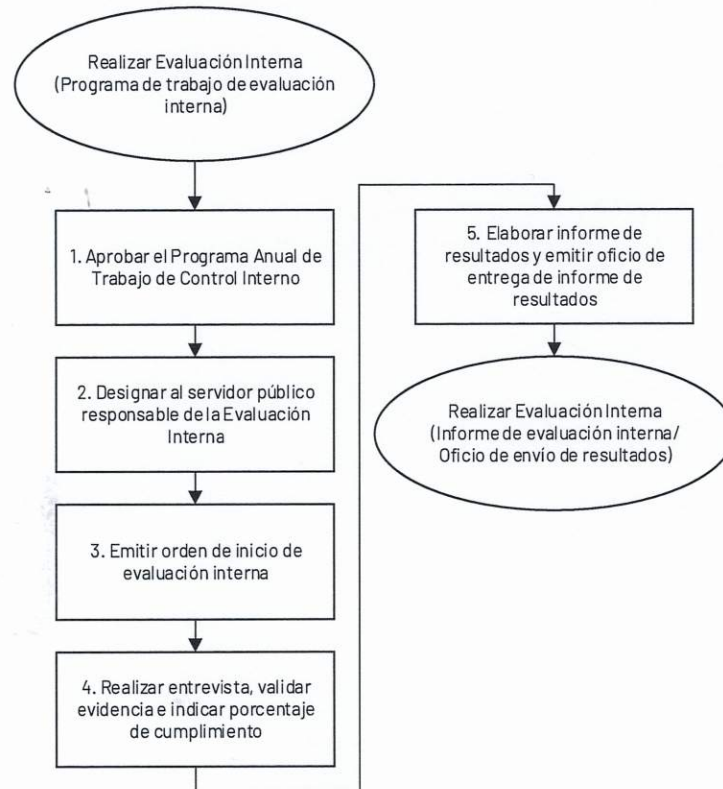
Realizar Evaluación Interna (Programa de trabajo de evaluación interna)

1. Aprobar el Programa Anual de Trabajo de Control Interno

2. Designar al servidor público responsable de la Evaluación Interna

3. Emitir orden de inicio de evaluación interna

4. Realizar entrevista, validar evidencia e indicar porcentaje de cumplimiento

5. Elaborar informe de resultados y emitir oficio de entrega de informe de resultados

Realizar Evaluación Interna (Informe de evaluación interna/ Oficio de envío de resultados)